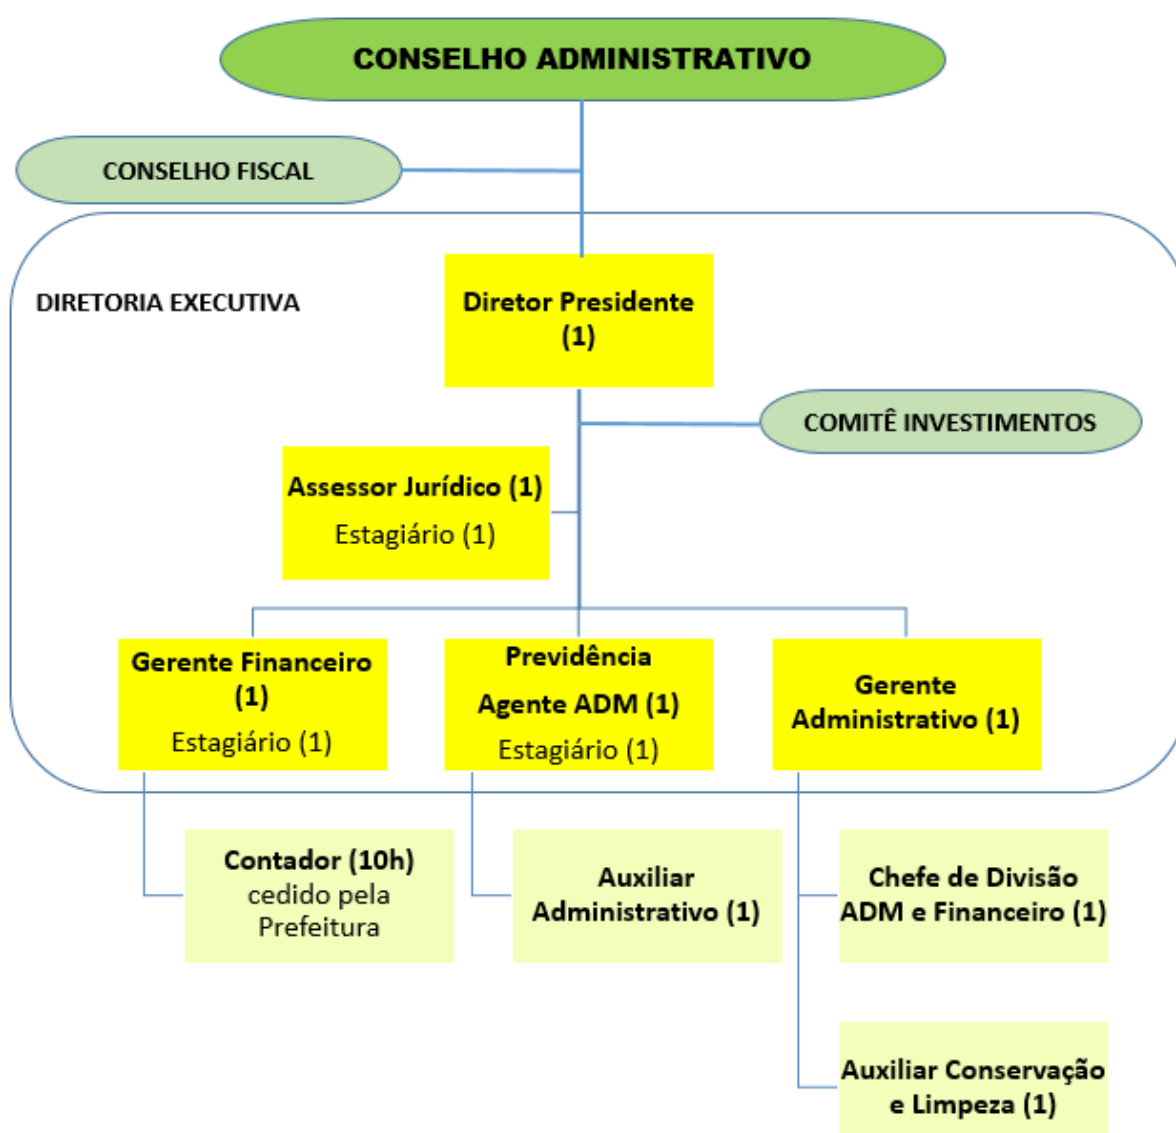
CONSELHO ADMINISTRATIVO

CONSELHO FISCAL

DIRETORIA EXECUTIVA

Diretor Presidente (1)

COMITÊ INVESTIMENTOS

Assessor Jurídico (1)
Estagiário (1)

Gerente Financeiro (1)
Estagiário (1)

Previdência
Agente ADM (1)
Estagiário (1)

Gerente Administrativo (1)

Contador (10h)
cedido pela Prefeitura

Auxiliar Administrativo (1)

Chefe de Divisão ADM e Financeiro (1)

Auxiliar Conservação e Limpeza (1)